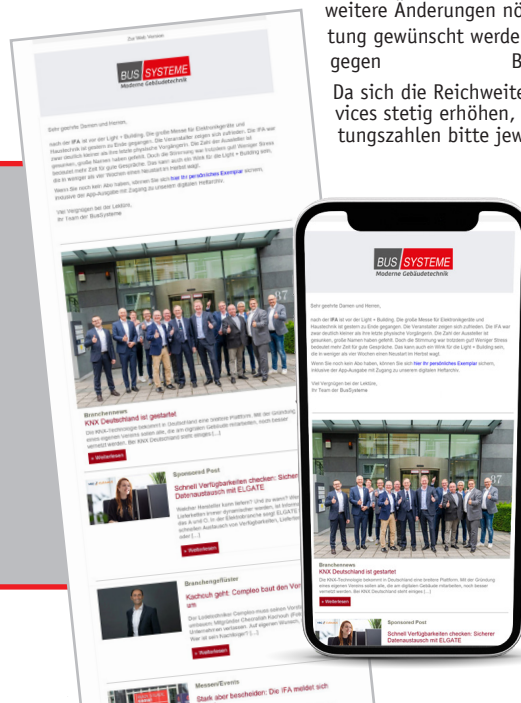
weitere Änderungen nö
tung gewünscht werde
gegen B

Da sich die Reichweite
vices stetig erhöhen,
tungszahlen bitte jew

Zur Web-Version

BUS SYSTEME
Moderne Gebäudetechnik

Sehr geehrte Damen und Herren,

nach der IFA ist vor der Light + Building. Die große Messe für Elektronikgeräte und Haustechnik ist gestern zu Ende gegangen. Die Veranstalter zeigen sich zufrieden. Die IFA war zwar deutlich kleiner als ihre letzte physische Vorgängerin. Die Zahl der Aussteller ist gesunken, große Namen haben gefehlt. Doch die Stimmung war trotzdem gut! Weniger Stress bedeutet mehr Zeit für gute Gespräche. Das kann auch ein Wink für die Light + Building sein, die in weniger als vier Wochen einen Neustart im Herbst wagt.

Wenn Sie noch kein Abo haben, können Sie sich hier Ihr persönliches Exemplar sichern, inklusive der App-Ausgabe mit Zugang zu unserem digitalen Heftarchiv.

Viel Vergnügen bei der Lektüre,
Ihr Team der BusSysteme

Branchennews
KNX Deutschland ist gestartet
Die KNX-Technologie bekommt in Deutschland eine breitere Plattform. Mit der Gründung eines eigenen Vereins sollen alle, die am digitalen Gebäude mitarbeiten, noch besser vernetzt werden. Bei KNX Deutschland steht einiges [...]

» Weiterlesen

Sponsored Post
Schnell Verfügbarkeiten checken: Sicherer Datenaustausch mit ELGATE
Welcher Hersteller kann liefern? Und zu wann? Wie Lieferketten immer dynamischer werden, ist Informationsaustausch das A und O. In der Elektrobranche sorgt ELGATE für einen schnellen Austausch von Verfügbarkeiten, Liefertermine oder [...]

» Weiterlesen

Branchengeflüster
Kachouh geht: Compleo baut den Vorstand um
Der Ladeinfrastruktur-Spezialist Compleo muss seinen Vorstand umbauen. Mitgründer Checrallah Kachouh (Foto) verlässt das Unternehmen vorzeitig. Auf eigenen Wunsch, heißt es. War er sein Nachfolger? [...]

» Weiterlesen

Messen/Events
Stark aber bescheiden: Die IFA meldet sich

BUS SYSTEME
Moderne Gebäudetechnik

Sehr geehrte Damen und Herren,

nach der IFA ist vor der Light + Building. Die große Messe für Elektronikgeräte und Haustechnik ist gestern zu Ende gegangen. Die Veranstalter zeigen sich zufrieden. Die IFA war zwar deutlich kleiner als ihre letzte physische Vorgängerin. Die Zahl der Aussteller ist gesunken, große Namen haben gefehlt. Doch die Stimmung war trotzdem gut! Weniger Stress bedeutet mehr Zeit für gute Gespräche. Das kann auch ein Wink für die Light + Building sein, die in weniger als vier Wochen einen Neustart im Herbst wagt.

Wenn Sie noch kein Abo haben, können Sie sich hier Ihr persönliches Exemplar sichern, inklusive der App-Ausgabe mit Zugang zu unserem digitalen Heftarchiv.

Viel Vergnügen bei der Lektüre,
Ihr Team der BusSysteme

Branchennews
KNX Deutschland ist gestartet
Die KNX-Technologie bekommt in Deutschland eine breitere Plattform. Mit der Gründung eines eigenen Vereins sollen alle, die am digitalen Gebäude mitarbeiten, noch besser vernetzt werden. Bei KNX Deutschland steht einiges [...]

» Weiterlesen

Sponsored Post
Schnell Verfügbarkeiten checken: Sicherer Datenaustausch mit ELGATE